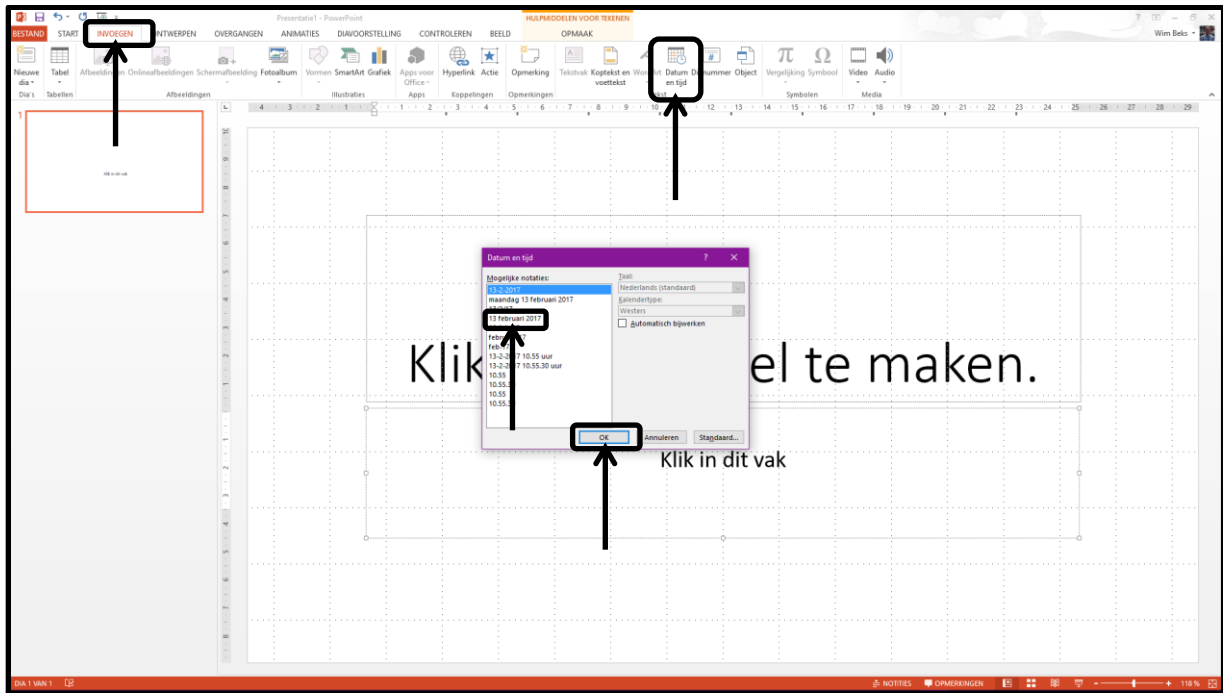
Presentatie1 - PowerPoint
HULPMIDDELEN VOOR TEKENEN
BESTAND START INVOEGEN ONTWERPEN OVERGANGEN ANIMATIES DIAVOORSTELLING CONTROLEREN BEELD OPMAAK
Wim Beks
Nieuwe dia Tabel Afbeeldingen Onlineafbeeldingen Schermafbeelding Fotoalbum Vormen SmartArt Grafiek Apps voor Office Hyperlink Actie Opmerking Tekstvak Koptekst en voettekst WordArt Datum en tijd Dianummer Object Vergelijking Symbool Video Audio
Dia's Tabellen Afbeeldingen Illustraties Apps Koppelingen Opmerkingen Tekst Symbolen Media

Klik in dit vak

Datum en tijd
Mogelijke notaties:
13-2-2017
maandag 13 februari 2017
13 februari 2017
febr
feb
13-2-2017 10.55 uur
13-2-2017 10.55.30 uur
10.55
10.55
10.55
10.55
Taal:
Nederlands (standaard)
Kalendertype:
Westers
Automatisch bijwerken
OK Annuleren Standaard...

Klik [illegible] el te maken.
Klik in dit vak

DIA 1 VAN 1 NOTITIES OPMERKINGEN 118 %